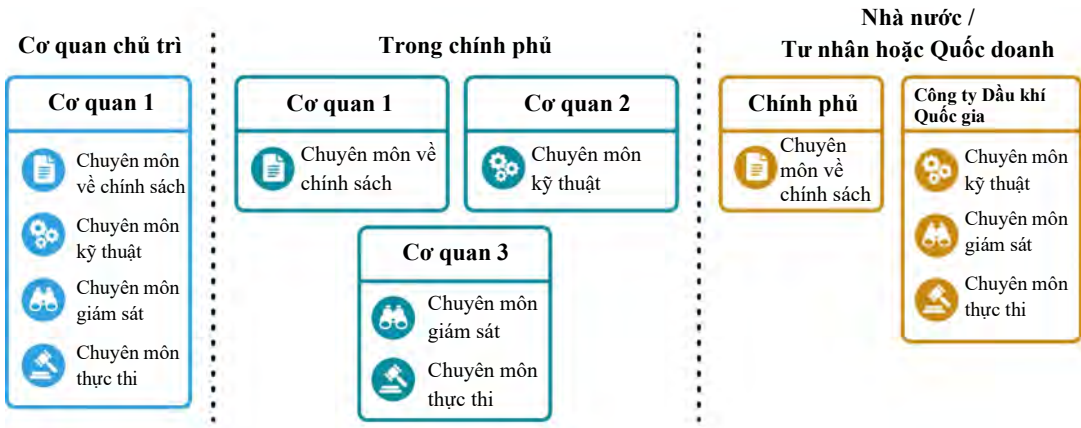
Cơ quan chủ trì

Cơ quan 1

Chuyên môn về chính sách

Chuyên môn kỹ thuật

Chuyên môn giám sát

Chuyên môn thực thi

Trong chính phủ

Cơ quan 1

Chuyên môn về chính sách

Cơ quan 2

Chuyên môn kỹ thuật

Cơ quan 3

Chuyên môn giám sát

Chuyên môn thực thi

Nhà nước / Tư nhân hoặc Quốc doanh

Chính phủ

Chuyên môn về chính sách

Công ty Dầu khí Quốc gia

Chuyên môn kỹ thuật

Chuyên môn giám sát

Chuyên môn thực thi